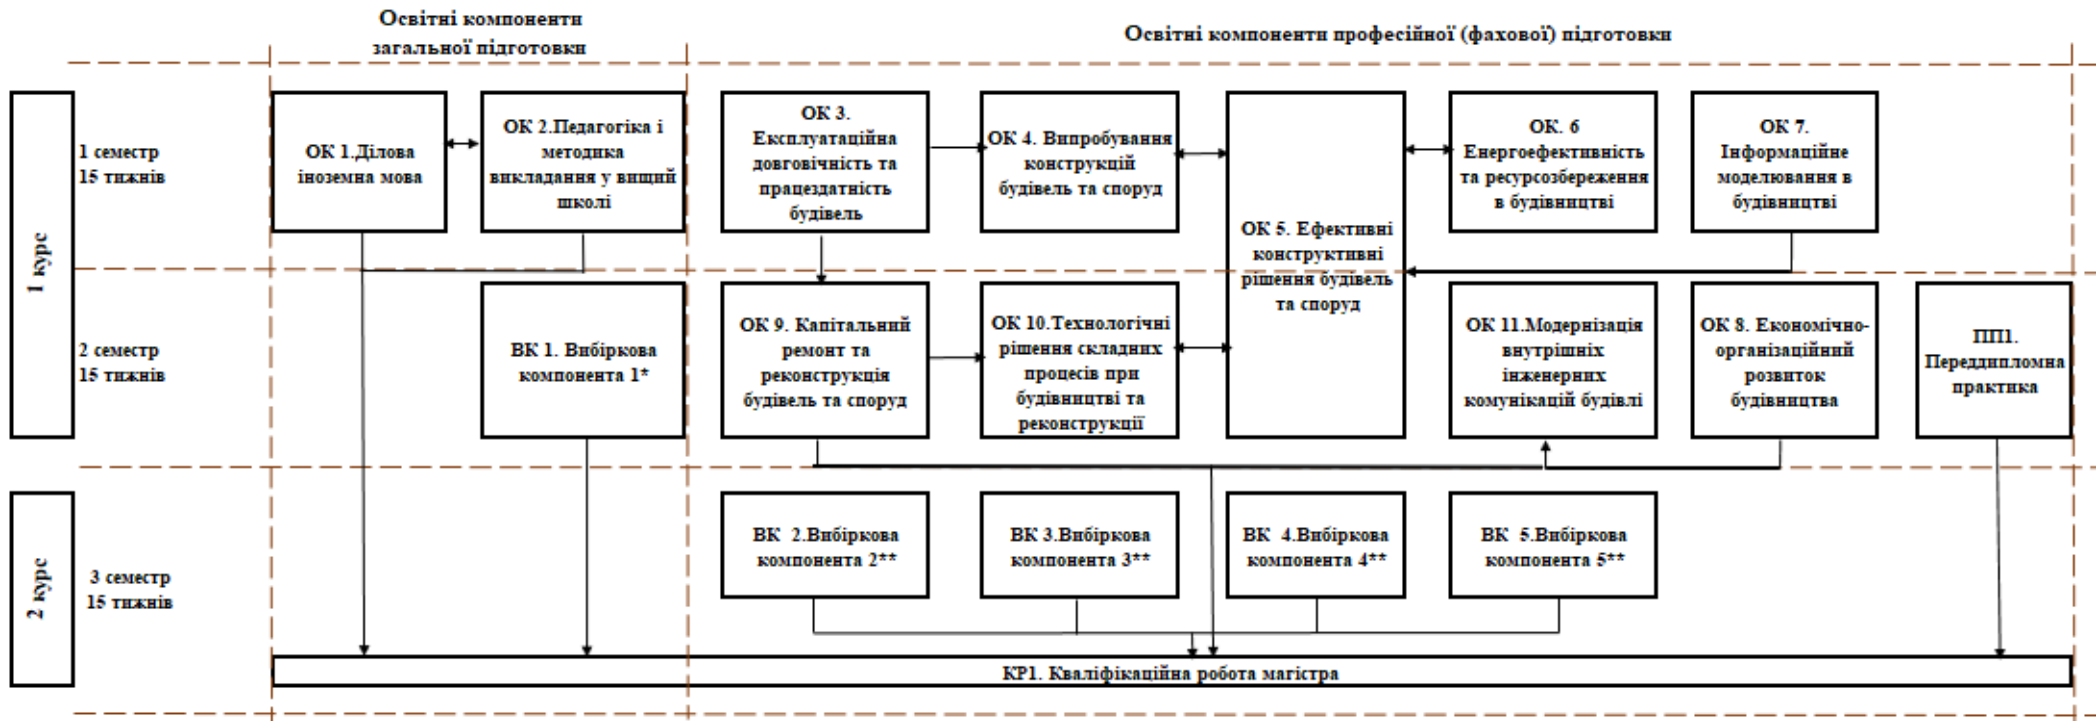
Освітні компоненти загальної підготовки

Освітні компоненти професійної (фахової) підготовки

1 курс

1 семестр
15 тижнів

ОК 1.Ділова іноземна мова

ОК 2.Педагогіка і методика викладання у вищій школі

ОК 3. Експлуатаційна довговічність та працездатність будівель

ОК 4. Випробування конструкцій будівель та споруд

ОК 5. Ефективні конструктивні рішення будівель та споруд

ОК. 6 Енергоефективність та ресурсозбереження в будівництві

ОК 7. Інформаційне моделювання в будівництві

2 семестр
15 тижнів

ВК 1. Вибіркова компонента 1*

ОК 9. Капітальний ремонт та реконструкція будівель та споруд

ОК 10.Технологічні рішення складних процесів при будівництві та реконструкції

ОК 11.Модернізація внутрішніх інженерних комунікацій будівлі

ОК 8. Економічно-організаційний розвиток будівництва

ПП1. Переддипломна практика

2 курс

3 семестр
15 тижнів

ВК 2.Вибіркова компонента 2**

ВК 3.Вибіркова компонента 3**

ВК 4.Вибіркова компонента 4**

ВК 5.Вибіркова компонента 5**

КР1. Кваліфікаційна робота магістра